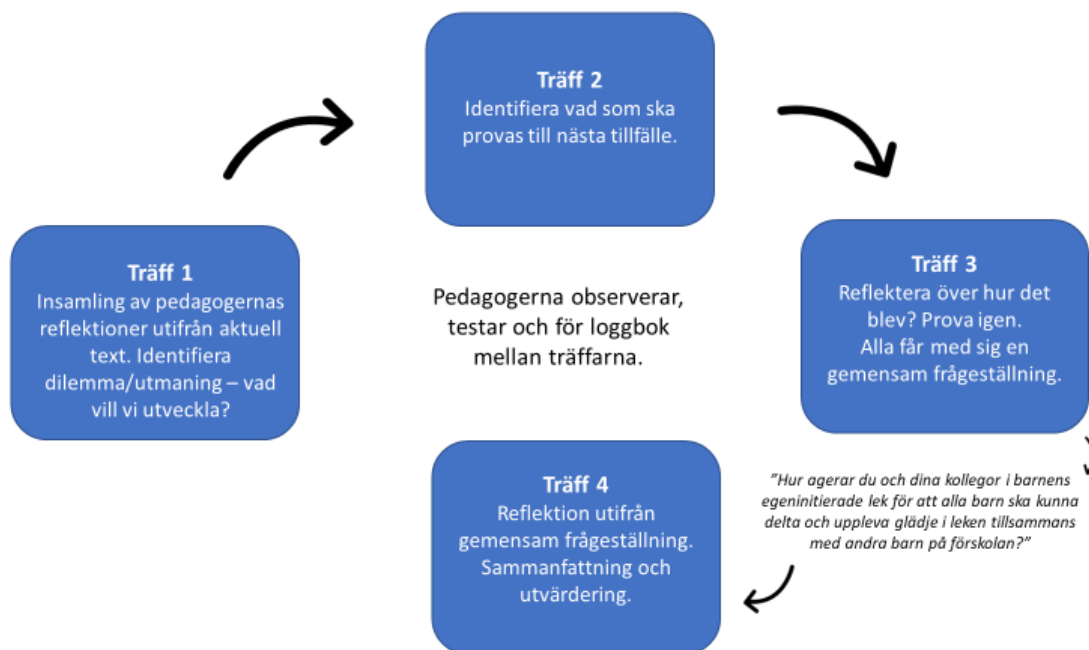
Träff 2
Identifiera vad som ska provas till nästa tillfälle.

Träff 1
Insamling av pedagogernas reflektioner utifrån aktuell text. Identifiera dilemma/utmaning – vad vill vi utveckla?

Pedagogerna observerar, testar och för loggbok mellan träffarna.

Träff 3
Reflektera över hur det blev? Prova igen.
Alla får med sig en gemensam frågeställning.

”Hur agerar du och dina kollegor i barnens egeninitierade lek för att alla barn ska kunna delta och uppleva glädje i leken tillsammans med andra barn på förskolan?”

Träff 4
Reflektion utifrån gemensam frågeställning.
Sammanfattning och utvärdering.